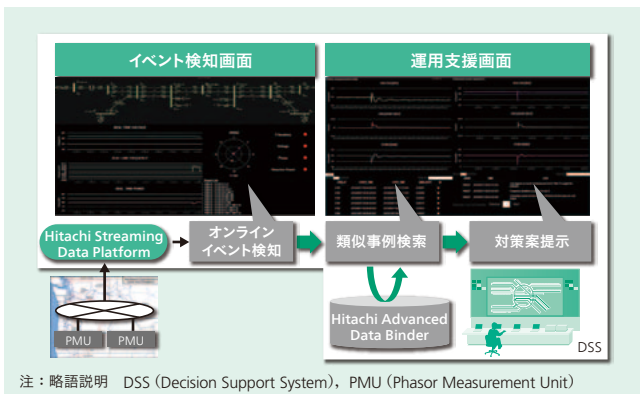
イベント検知画面

運用支援画面

Hitachi Streaming Data Platform

オンラインイベント検知

類似事例検索

対策案提示

Hitachi Advanced Data Binder

PMU

PMU

DSS

注：略語説明　DSS（Decision Support System），PMU（Phasor Measurement Unit）